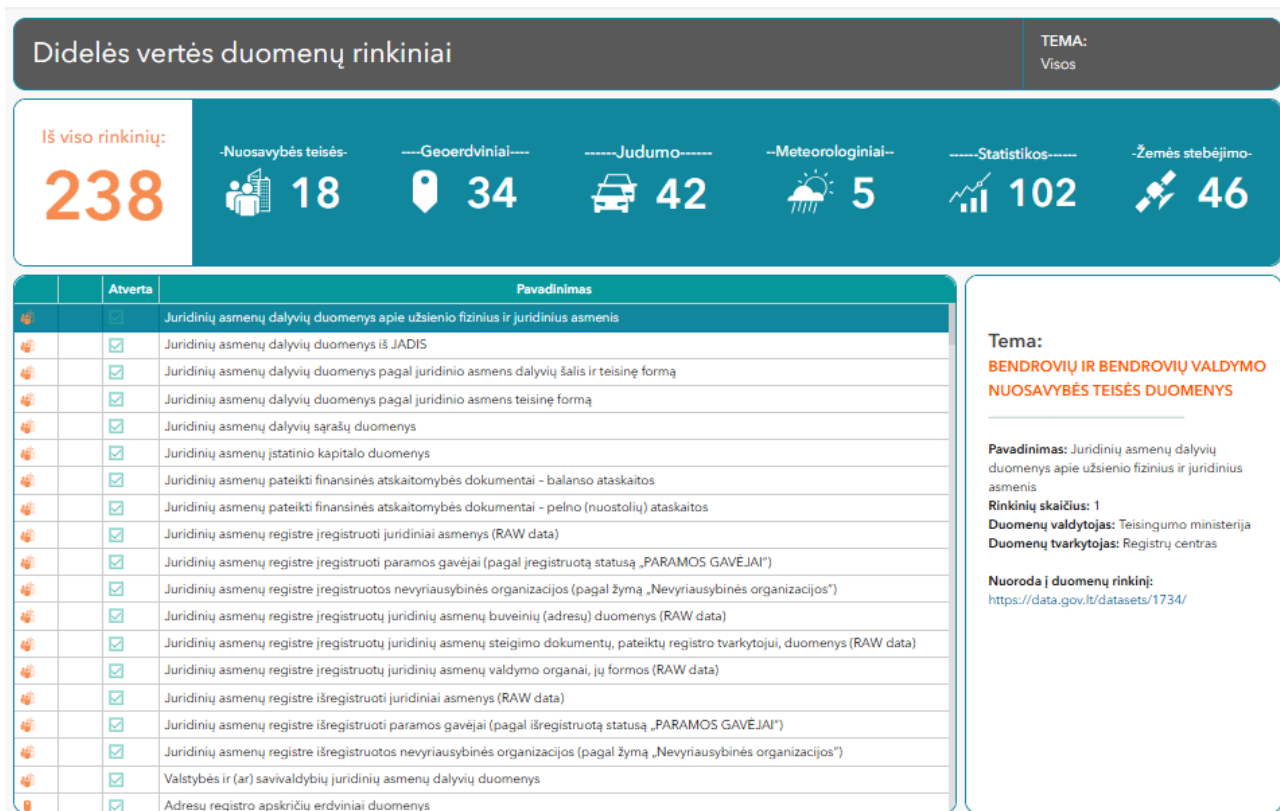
Didelės vertės duomenų rinkiniai

TEMA:
Visos

Iš viso rinkinių:
238

-Nuosavybės teisės-
18

----Geoerdviniai----
34

------Judumo------
42

--Meteorologiniai--
5

------Statistikos------
102

-Žemės stebėjimo-
46

| | | Atverta | Pavadinimas |
|---|---|---|---|
| | | | Juridinių asmenų dalyvių duomenys apie užsienio fizinius ir juridinius asmenis |
| | | | Juridinių asmenų dalyvių duomenys iš JADIS |
| | | | Juridinių asmenų dalyvių duomenys pagal juridinio asmens dalyvių šalis ir teisinę formą |
| | | | Juridinių asmenų dalyvių duomenys pagal juridinio asmens teisinę formą |
| | | | Juridinių asmenų dalyvių sąrašų duomenys |
| | | | Juridinių asmenų įstatinio kapitalo duomenys |
| | | | Juridinių asmenų pateikti finansinės atskaitomybės dokumentai - balanso ataskaitos |
| | | | Juridinių asmenų pateikti finansinės atskaitomybės dokumentai - pelno (nuostolių) ataskaitos |
| | | | Juridinių asmenų registre įregistruoti juridiniai asmenys (RAW data) |
| | | | Juridinių asmenų registre įregistruoti paramos gavėjai (pagal įregistruotą statusą „PARAMOS GAVĖJAI") |
| | | | Juridinių asmenų registre įregistruotos nevyriausybinės organizacijos (pagal žymą „Nevyriausybinės organizacijos") |
| | | | Juridinių asmenų registre įregistruotų juridinių asmenų buveinių (adresų) duomenys (RAW data) |
| | | | Juridinių asmenų registre įregistruotų juridinių asmenų steigimo dokumentų, pateiktų registro tvarkytojui, duomenys (RAW data) |
| | | | Juridinių asmenų registre įregistruotų juridinių asmenų valdymo organai, jų formos (RAW data) |
| | | | Juridinių asmenų registre išregistruoti juridiniai asmenys (RAW data) |
| | | | Juridinių asmenų registre išregistruoti paramos gavėjai (pagal išregistruotą statusą „PARAMOS GAVĖJAI") |
| | | | Juridinių asmenų registre išregistruotos nevyriausybinės organizacijos (pagal žymą „Nevyriausybinės organizacijos") |
| | | | Valstybės ir (ar) savivaldybių juridinių asmenų dalyvių duomenys |
| | | | Adresų registro apskričių erdviniai duomenys |

Tema:
BENDROVIŲ IR BENDROVIŲ VALDYMO NUOSAVYBĖS TEISĖS DUOMENYS

Pavadinimas: Juridinių asmenų dalyvių duomenys apie užsienio fizinius ir juridinius asmenis
Rinkinių skaičius: 1
Duomenų valdytojas: Teisingumo ministerija
Duomenų tvarkytojas: Registrų centras

Nuoroda į duomenų rinkinį:
https://data.gov.lt/datasets/1734/